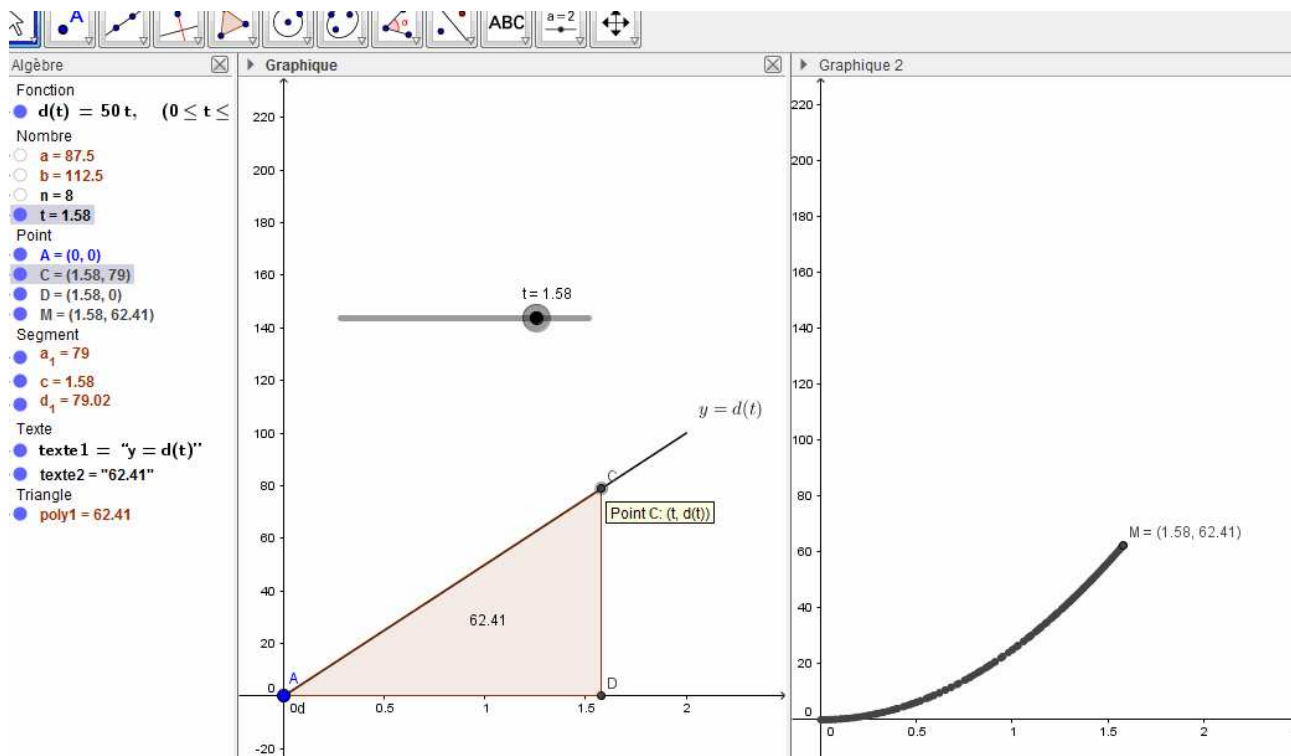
ABC $a=2$

Algèbre

Fonction
$d(t) = 50t, \quad (0 \leq t \leq$

Nombre
a = 87.5
b = 112.5
n = 8
t = 1.58

Point
A = (0, 0)
C = (1.58, 79)
D = (1.58, 0)
M = (1.58, 62.41)

Segment
$a_1$ = 79
c = 1.58
$d_1$ = 79.02

Texte
texte1 = "y = d(t)"
texte2 = "62.41"

Triangle
poly1 = 62.41

Graphique

220
200
180
160
140
120
100
80
60
40
20
0
-20
0d
0.5
1
1.5
2

t = 1.58

$y = d(t)$

C
Point C: (t, d(t))
62.41
A
D

Graphique 2

220
200
180
160
140
120
100
80
60
40
20
0
0
0.5
1
1.5
2

M = (1.58, 62.41)